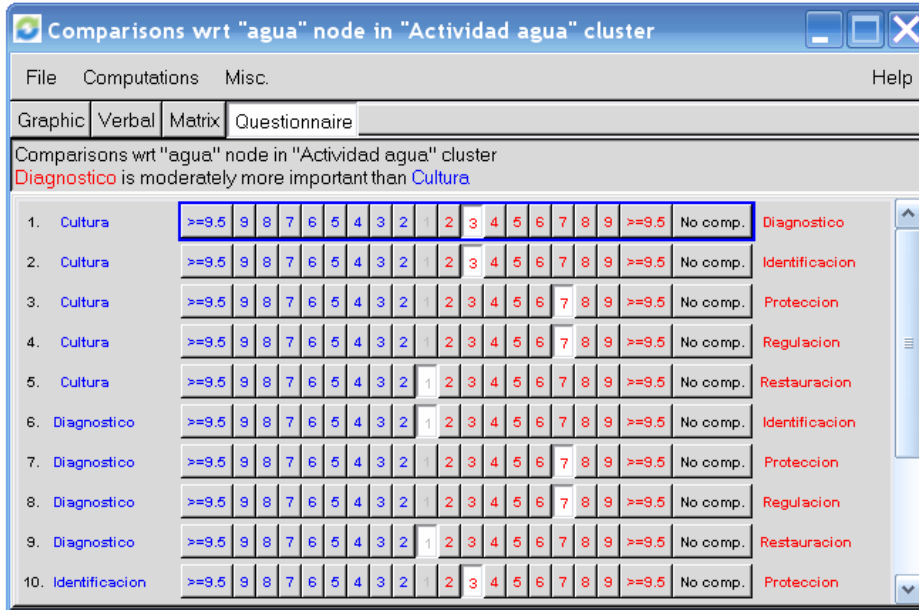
Comparisons wrt "agua" node in "Actividad agua" cluster

File Computations Misc. Help

Graphic Verbal Matrix Questionnaire

Comparisons wrt "agua" node in "Actividad agua" cluster
Diagnostico is moderately more important than Cultura

| | | | | | | | | | | | | | | | | | | | | | |
|---|---|---|---|---|---|---|---|---|---|---|---|---|---|---|---|---|---|---|---|---|---|
| 1. | Cultura | >=9.5 | 9 | 8 | 7 | 6 | 5 | 4 | 3 | 2 | 1 | 2 | 3 | 4 | 5 | 6 | 7 | 8 | 9 | >=9.5 | No comp. | Diagnostico |
| 2. | Cultura | >=9.5 | 9 | 8 | 7 | 6 | 5 | 4 | 3 | 2 | 1 | 2 | 3 | 4 | 5 | 6 | 7 | 8 | 9 | >=9.5 | No comp. | Identificacion |
| 3. | Cultura | >=9.5 | 9 | 8 | 7 | 6 | 5 | 4 | 3 | 2 | 1 | 2 | 3 | 4 | 5 | 6 | 7 | 8 | 9 | >=9.5 | No comp. | Proteccion |
| 4. | Cultura | >=9.5 | 9 | 8 | 7 | 6 | 5 | 4 | 3 | 2 | 1 | 2 | 3 | 4 | 5 | 6 | 7 | 8 | 9 | >=9.5 | No comp. | Regulacion |
| 5. | Cultura | >=9.5 | 9 | 8 | 7 | 6 | 5 | 4 | 3 | 2 | 1 | 2 | 3 | 4 | 5 | 6 | 7 | 8 | 9 | >=9.5 | No comp. | Restauracion |
| 6. | Diagnostico | >=9.5 | 9 | 8 | 7 | 6 | 5 | 4 | 3 | 2 | 1 | 2 | 3 | 4 | 5 | 6 | 7 | 8 | 9 | >=9.5 | No comp. | Identificacion |
| 7. | Diagnostico | >=9.5 | 9 | 8 | 7 | 6 | 5 | 4 | 3 | 2 | 1 | 2 | 3 | 4 | 5 | 6 | 7 | 8 | 9 | >=9.5 | No comp. | Proteccion |
| 8. | Diagnostico | >=9.5 | 9 | 8 | 7 | 6 | 5 | 4 | 3 | 2 | 1 | 2 | 3 | 4 | 5 | 6 | 7 | 8 | 9 | >=9.5 | No comp. | Regulacion |
| 9. | Diagnostico | >=9.5 | 9 | 8 | 7 | 6 | 5 | 4 | 3 | 2 | 1 | 2 | 3 | 4 | 5 | 6 | 7 | 8 | 9 | >=9.5 | No comp. | Restauracion |
| 10. | Identificacion | >=9.5 | 9 | 8 | 7 | 6 | 5 | 4 | 3 | 2 | 1 | 2 | 3 | 4 | 5 | 6 | 7 | 8 | 9 | >=9.5 | No comp. | Proteccion |